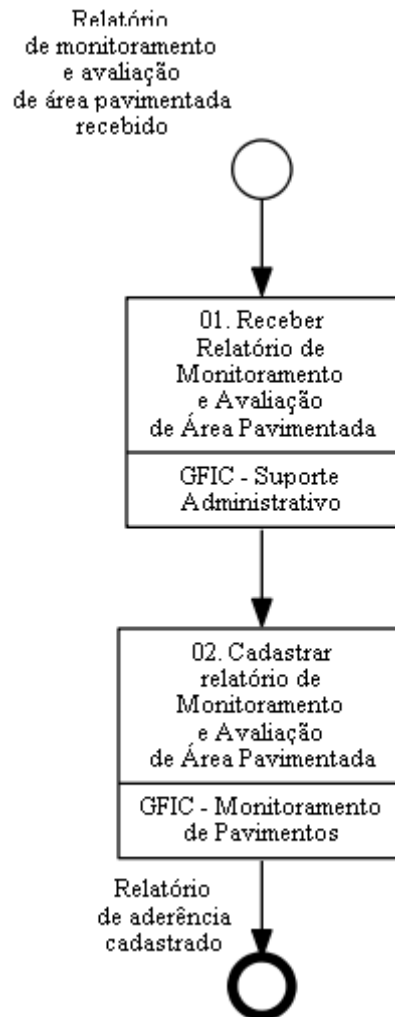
Relatório de monitoramento e avaliação de área pavimentada recebido

01. Receber Relatório de Monitoramento e Avaliação de Área Pavimentada

GFIC - Suporte Administrativo

02. Cadastrar relatório de Monitoramento e Avaliação de Área Pavimentada

GFIC - Monitoramento de Pavimentos

Relatório de aderência cadastrado